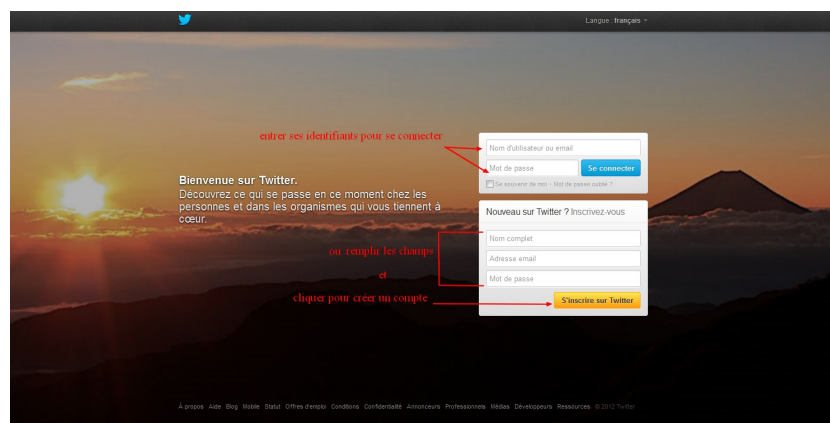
Langue : français

entrer ses identifiants pour se connecter

Nom d'utilisateur ou email

Mot de passe

Se connecter

Se souvenir de moi · Mot de passe oublié ?

Bienvenue sur Twitter.

Découvrez ce qui se passe en ce moment chez les personnes et dans les organismes qui vous tiennent à cœur.

Nouveau sur Twitter ? Inscrivez-vous

ou remplir les champs

Nom complet

Adresse email

et

Mot de passe

cliquer pour créer un compte

S'inscrire sur Twitter

À propos Aide Blog Mobile Statut Offres d'emploi Conditions Confidentialité Annonceurs Professionnels Médias Développeurs Ressources © 2012 Twitter